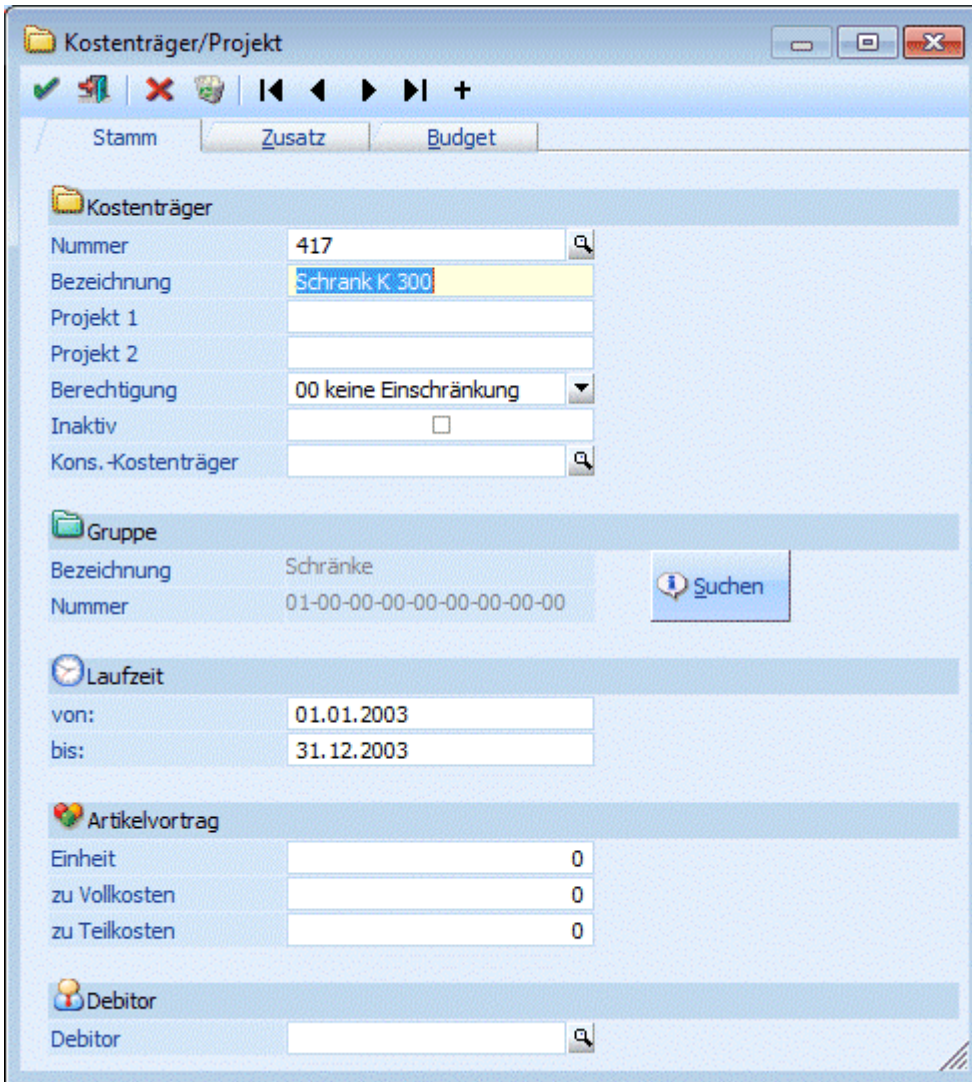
Kostenträger/Projekt

Stamm | Zusatz | Budget

Kostenträger

Nummer 417
Bezeichnung Schrank K 300
Projekt 1
Projekt 2
Berechtigung 00 keine Einschränkung
Inaktiv
Kons.-Kostenträger

Gruppe

Bezeichnung Schränke
Nummer 01-00-00-00-00-00-00-00
Suchen

Laufzeit

von: 01.01.2003
bis: 31.12.2003

Artikelvortrag

Einheit 0
zu Vollkosten 0
zu Teilkosten 0

Debitor

Debitor